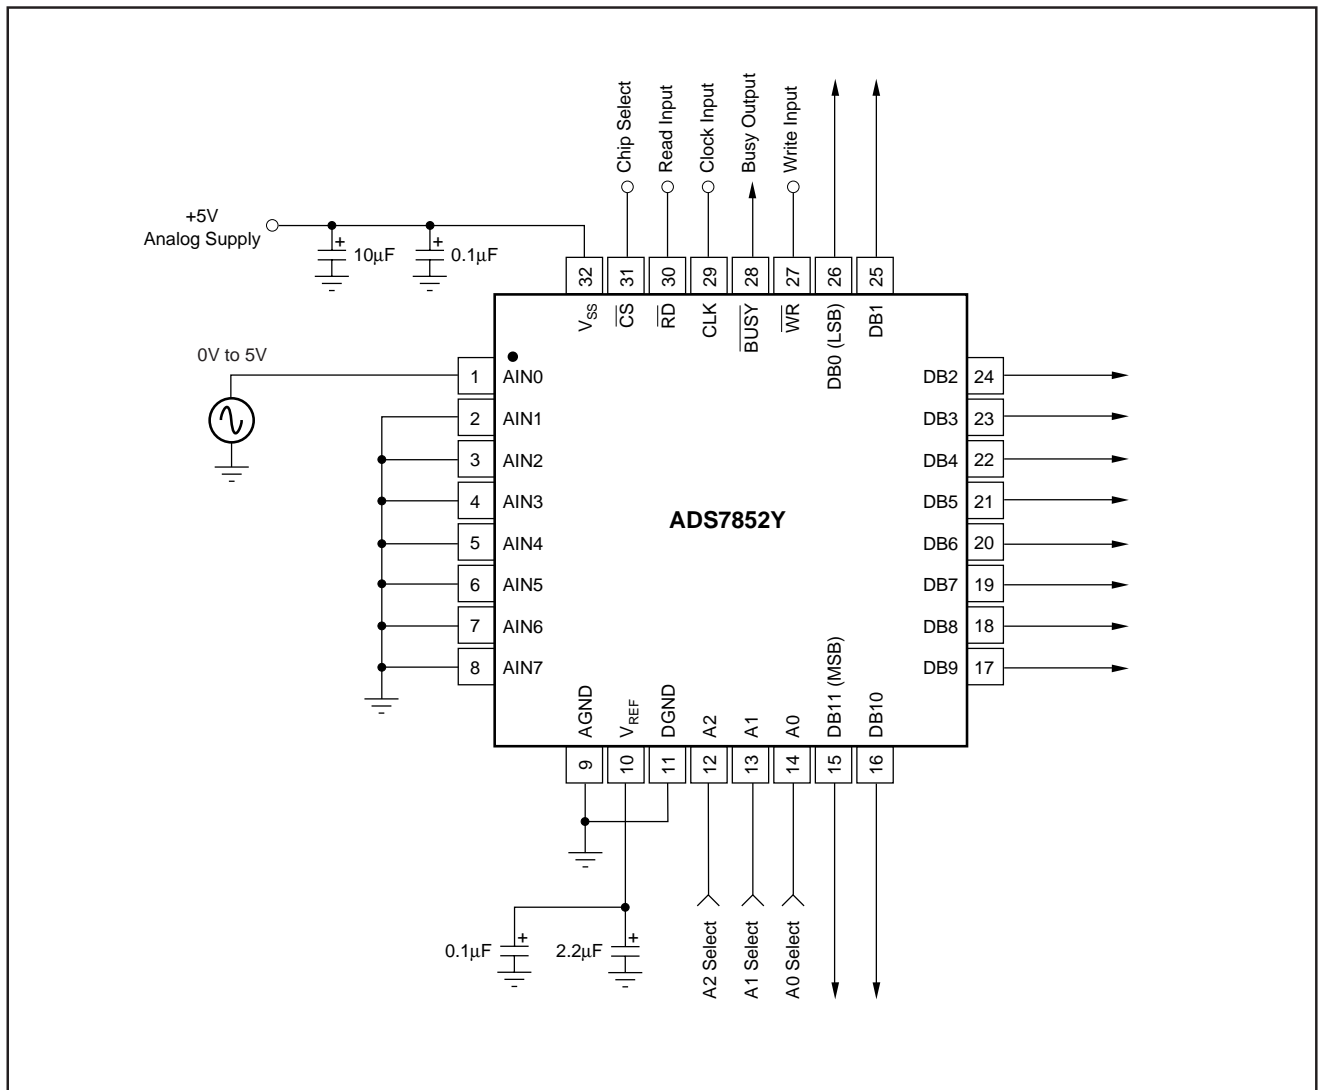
Chip Select
Read Input
Clock Input
Busy Output
Write Input

+5V
Analog Supply
+
10μF
+
0.1μF

32
31
30
29
28
27
26
25

$V_{SS}$
$\overline{CS}$
$\overline{RD}$
CLK
$\overline{BUSY}$
$\overline{WR}$
DB0 (LSB)
DB1

0V to 5V

1 AIN0
2 AIN1
3 AIN2
4 AIN3
5 AIN4
6 AIN5
7 AIN6
8 AIN7

ADS7852Y

DB2 24
DB3 23
DB4 22
DB5 21
DB6 20
DB7 19
DB8 18
DB9 17

AGND
$V_{REF}$
DGND
A2
A1
A0
DB11 (MSB)
DB10

9
10
11
12
13
14
15
16

0.1μF
+
2.2μF
+

A2 Select
A1 Select
A0 Select